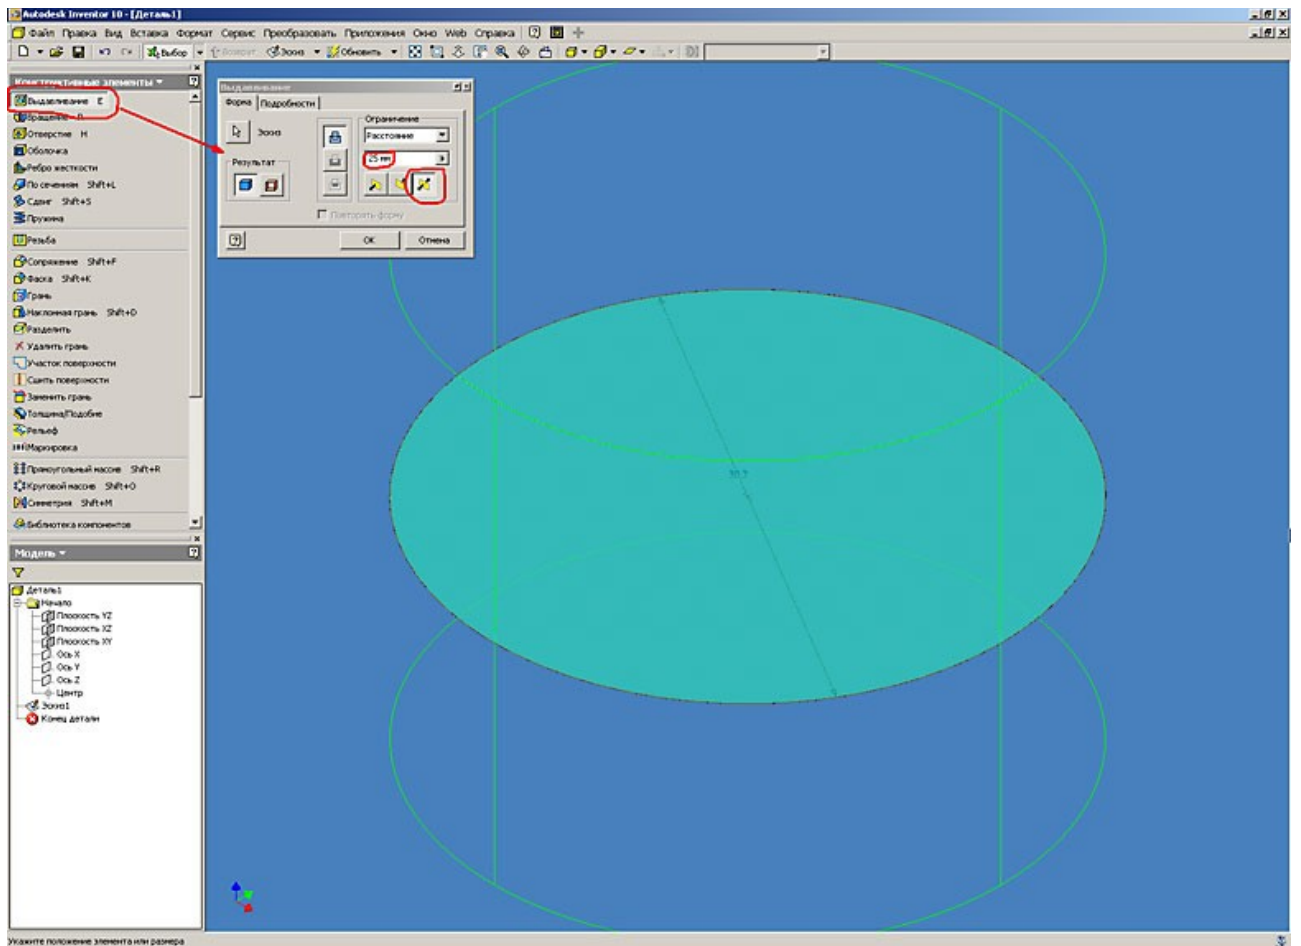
Autodesk Inventor 10 - [Деталь1]

Файл Правка Вид Вставка Формат Сервис Преобразовать Приложения Окно Web Справка

Выбор Возврат Эскиз Обновить

Конструктивные элементы

Выдавливание E
Вращение R
Отверстие H
Оболочка
Ребро жесткости
По сечениям Shift+L
Сдвиг Shift+S
Пружина
Резьба
Сопряжение Shift+F
Фаска Shift+K
Грань
Наклонная грань Shift+D
Разделить
Удалить грань
Участок поверхности
Сшить поверхности
Заменить грань
Толщина/Подобие
Рельеф
Маркировка
Прямоугольный массив Shift+R
Круговой массив Shift+O
Симметрия Shift+M
Библиотека компонентов

Выдавливание
Форма Подробности
Эскиз
Результат
Ограничение
Расстояние
25 mm
Повторить форму
OK Отмена

30.7

Модель
Деталь1
Начало
Плоскость YZ
Плоскость XZ
Плоскость XY
Ось X
Ось Y
Ось Z
Центр
Эскиз1
Конец детали

Укажите положение элемента или размера